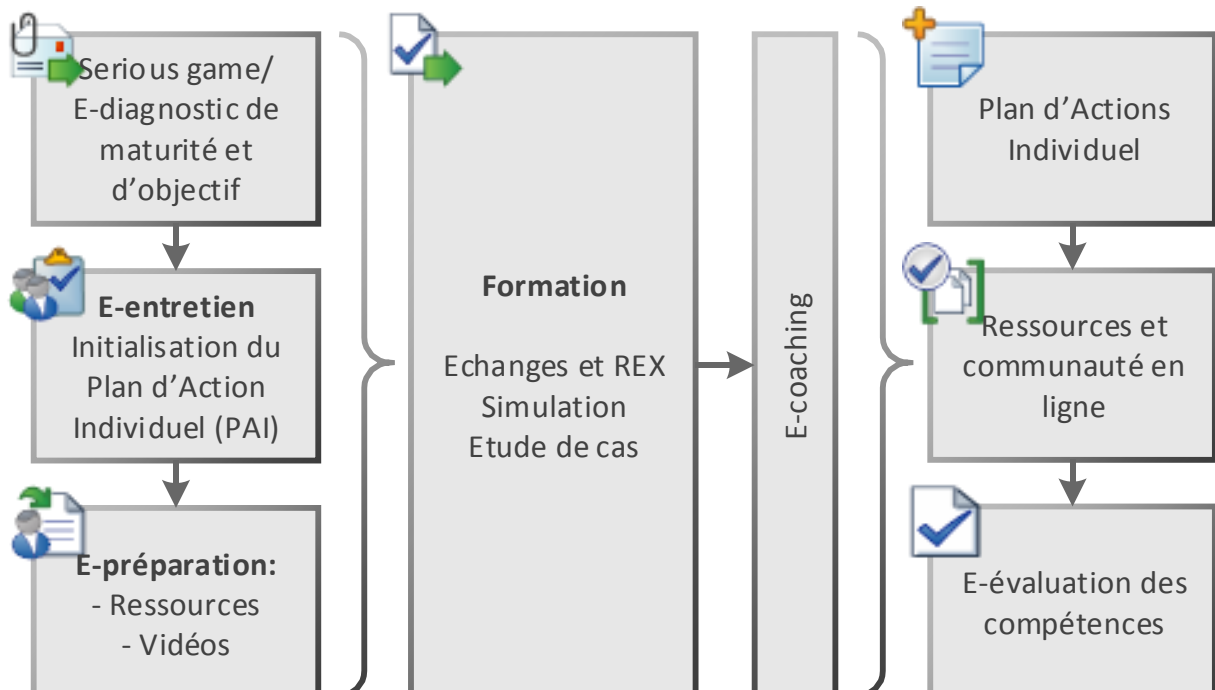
Serious game/
E-diagnostic de maturité et d'objectif

**E-entretien**
Initialisation du Plan d'Action Individuel (PAI)

**E-préparation:**
- Ressources
- Vidéos

**Formation**

Echanges et REX
Simulation
Etude de cas

E-coaching

Plan d'Actions Individuel

Ressources et communauté en ligne

E-évaluation des compétences